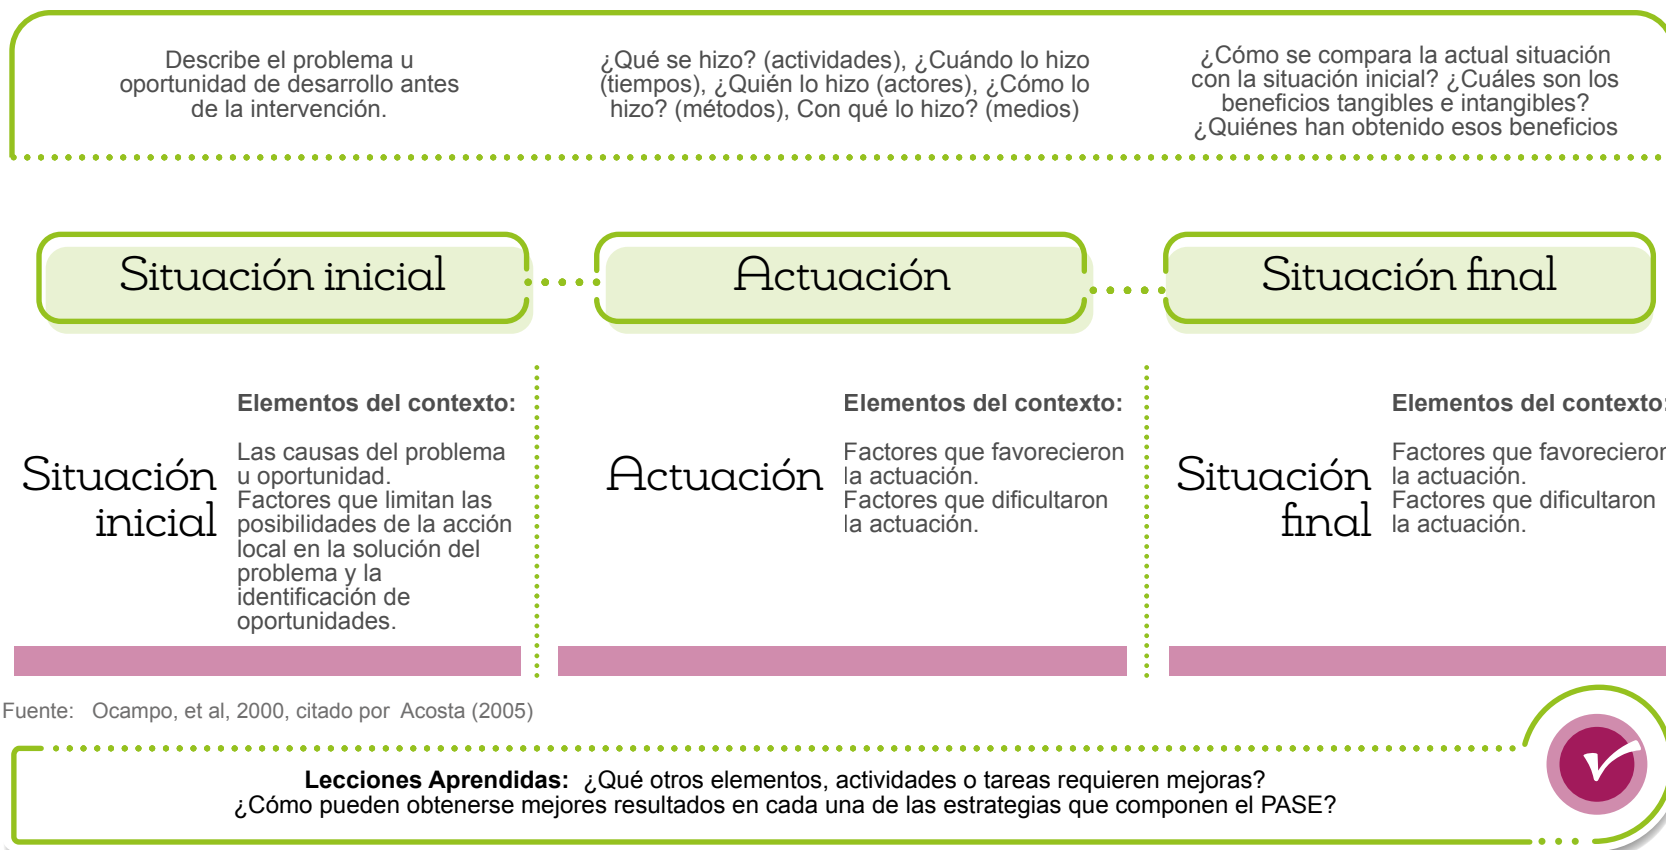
Describe el problema u oportunidad de desarrollo antes de la intervención.

¿Qué se hizo? (actividades), ¿Cuándo lo hizo (tiempos), ¿Quién lo hizo (actores), ¿Cómo lo hizo? (métodos), Con qué lo hizo? (medios)

¿Cómo se compara la actual situación con la situación inicial? ¿Cuáles son los beneficios tangibles e intangibles? ¿Quiénes han obtenido esos beneficios

Situación inicial

Actuación

Situación final

Situación inicial

Elementos del contexto:

Las causas del problema u oportunidad.
Factores que limitan las posibilidades de la acción local en la solución del problema y la identificación de oportunidades.

Actuación

Elementos del contexto:

Factores que favorecieron la actuación.
Factores que dificultaron la actuación.

Situación final

Elementos del contexto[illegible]

Factores que favorecieron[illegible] la actuación.
Factores que dificultaron la actuación.

Fuente: Ocampo, et al, 2000, citado por Acosta (2005)

Lecciones Aprendidas: ¿Qué otros elementos, actividades o tareas requieren mejoras?
¿Cómo pueden obtenerse mejores resultados en cada una de las estrategias que componen el PASE?